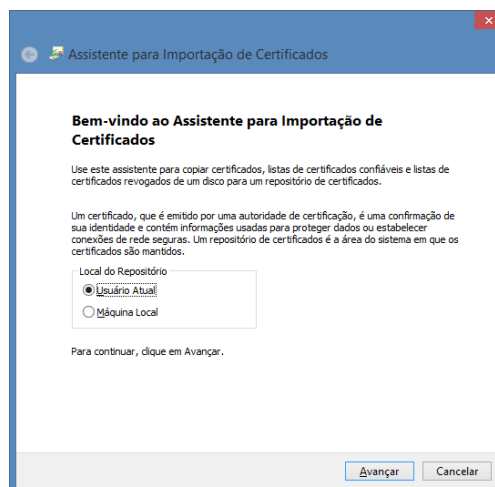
Assistente para Importação de Certificados

Bem-vindo ao Assistente para Importação de Certificados

Use este assistente para copiar certificados, listas de certificados confiáveis e listas de certificados revogados de um disco para um repositório de certificados.

Um certificado, que é emitido por uma autoridade de certificação, é uma confirmação de sua identidade e contém informações usadas para proteger dados ou estabelecer conexões de rede seguras. Um repositório de certificados é a área do sistema em que os certificados são mantidos.

Local do Repositório

Usuário Atual

Máquina Local

Para continuar, clique em Avançar.

Avançar

Cancelar